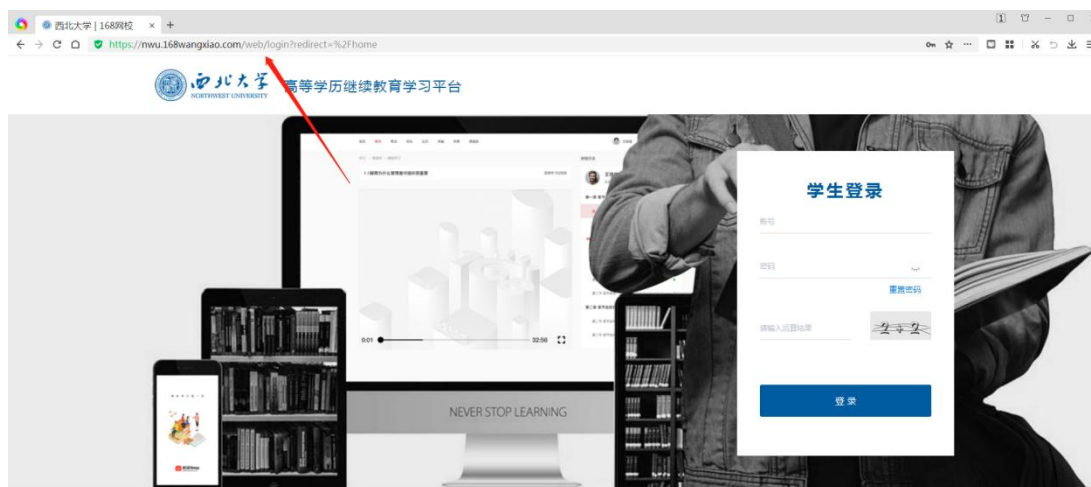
西北大学 | 168网校 ×  +

https://nwu.168wangxiao.com/web/login?redirect=%2Fhome

西北大学 NORTHWEST UNIVERSITY 高等学历继续教育学习平台

0:01  32:56

NEVER STOP LEARNING

学生登录

账号

密码

重置密码

请输入运算结果

2 + 2

登录